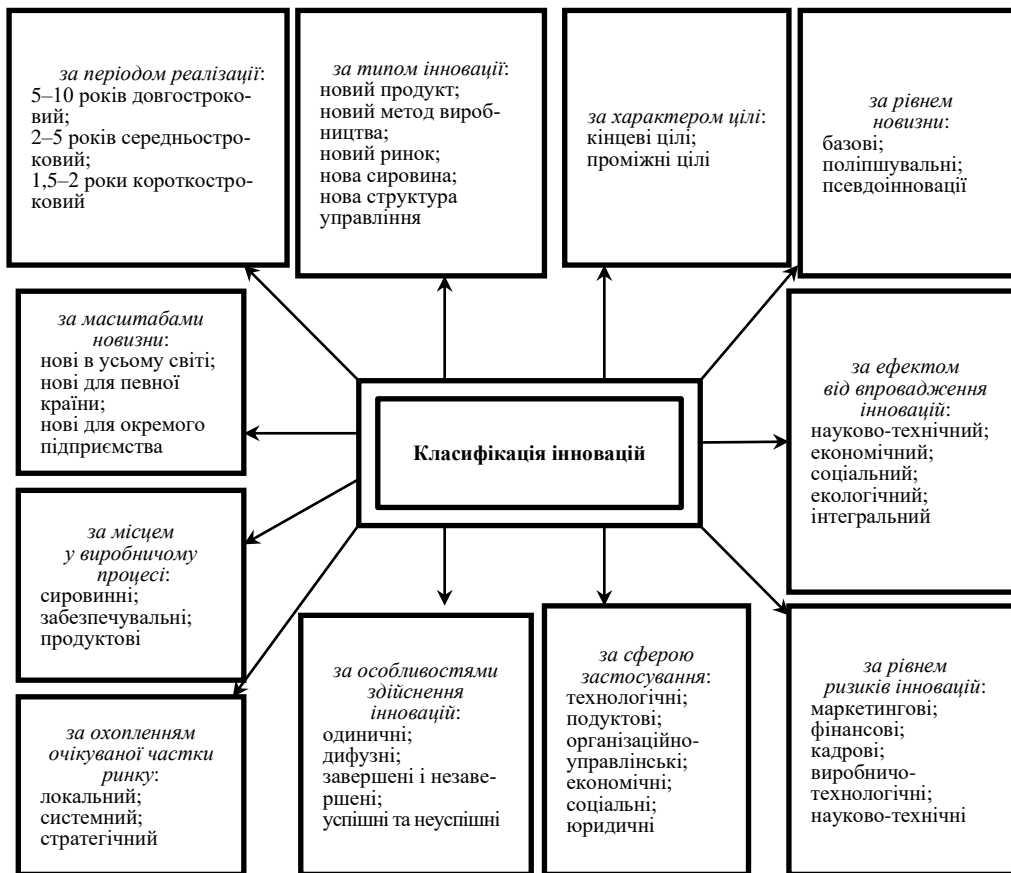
за періодом реалізації:
5–10 років довгостроковий;
2–5 років середньостроковий;
1,5–2 роки короткостроковий

за типом інновації:
новий продукт;
новий метод виробництва;
новий ринок;
нова сировина;
нова структура управління

за характером цілі:
кінцеві цілі;
проміжні цілі

за рівнем новизни:
базові;
поліпшувальні;
псевдоінновації

за масштабами новизни:
нові в усьому світі;
нові для певної країни;
нові для окремого підприємства

Класифікація інновацій

за ефектом від впровадження інновацій:
науково-технічний;
економічний;
соціальний;
екологічний;
інтегральний

за місцем у виробничому процесі:
сировинні;
забезпечувальні;
продуктові

за охопленням очікуваної частки ринку:
локальний;
системний;
стратегічний

за особливостями здійснення інновацій:
одиничні;
дифузні;
завершені і незавершені;
успішні та неуспішні

за сферою застосування:
технологічні;
подуктові;
організаційно-управлінські;
економічні;
соціальні;
юридичні

за рівнем ризиків інновацій:
маркетингові;
фінансові;
кадрові;
виробничо-технологічні;
науково-технічні